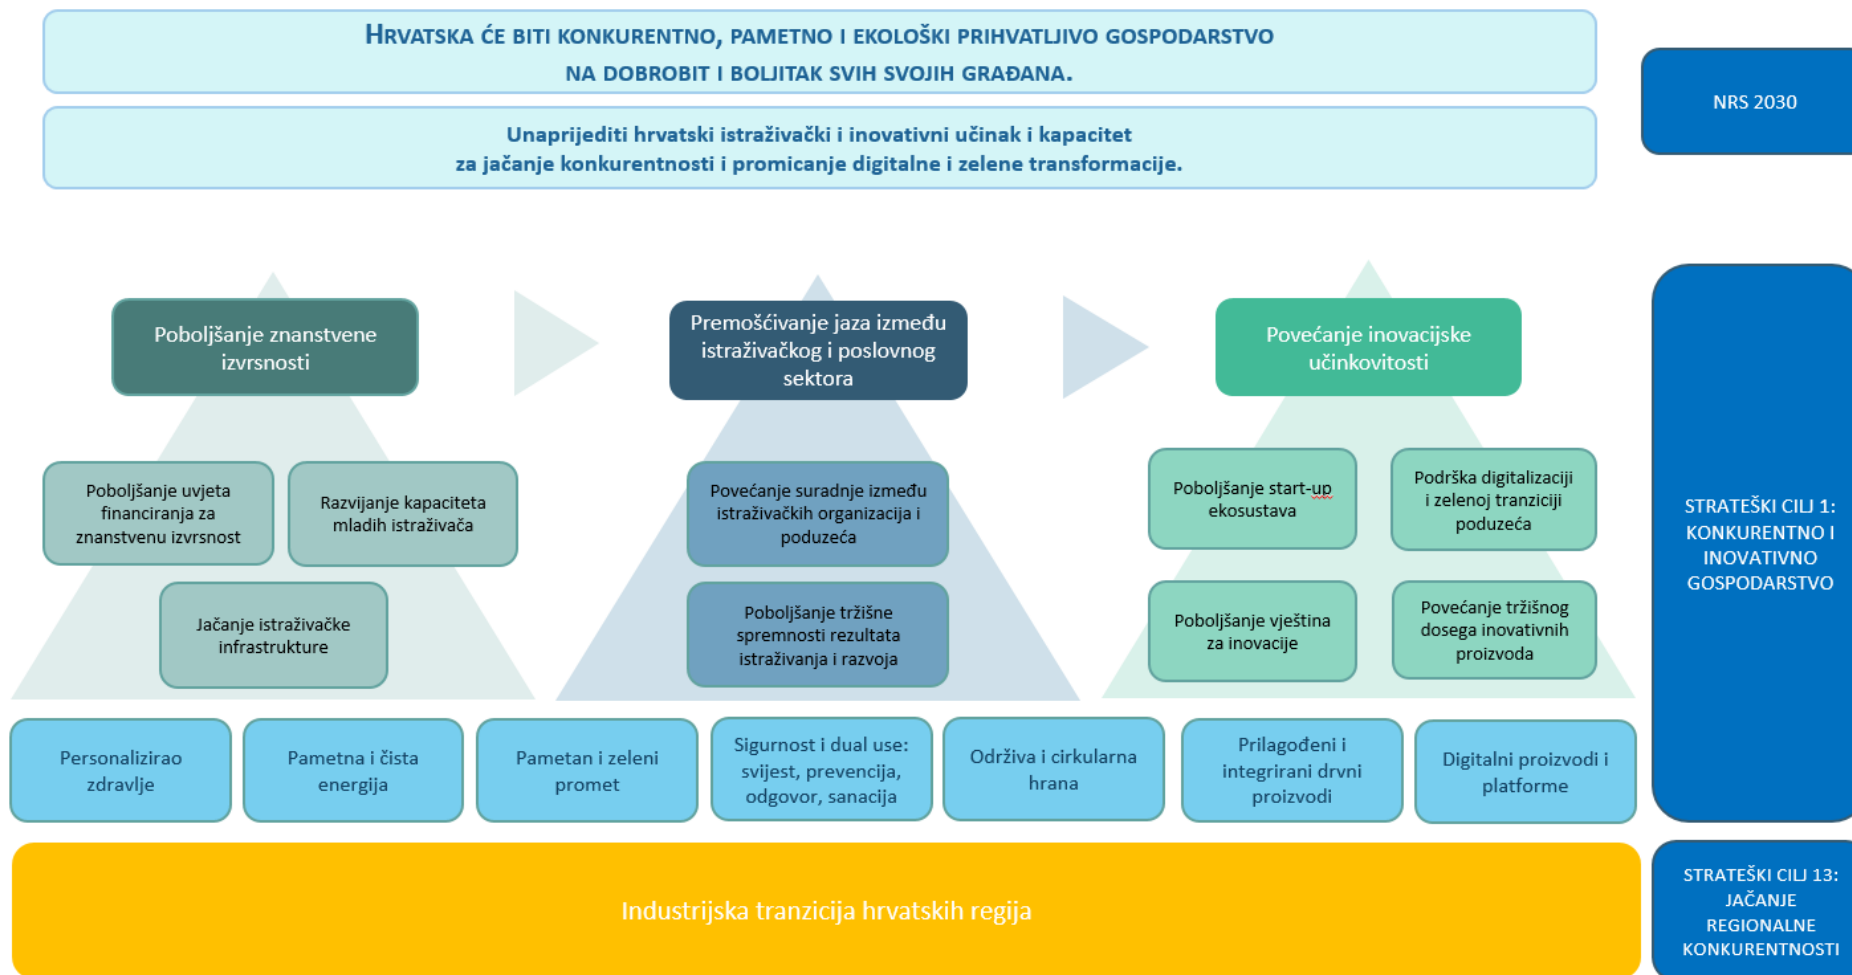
HRVATSKA ĆE BITI KONKURENTNO, PAMETNO I EKOLOŠKI PRIHVATLJIVO GOSPODARSTVO NA DOBROBIT I BOLJITAK SVIH SVOJIH GRAĐANA.

NRS 2030

Unaprijediti hrvatski istraživački i inovativni učinak i kapacitet za jačanje konkurentnosti i promicanje digitalne i zelene transformacije.

Poboljšanje znanstvene izvrsnosti

Premošćivanje jaza između istraživačkog i poslovnog sektora

Povećanje inovacijske učinkovitosti

Poboljšanje uvjeta financiranja za znanstvenu izvrsnost

Razvijanje kapaciteta mladih istraživača

Jačanje istraživačke infrastrukture

Povećanje suradnje između istraživačkih organizacija i poduzeća

Poboljšanje tržišne spremnosti rezultata istraživanja i razvoja

Poboljšanje start-up ekosustava

Podrška digitalizaciji i zelenoj tranziciji poduzeća

Poboljšanje vještina za inovacije

Povećanje tržišnog dosega inovativnih proizvoda

STRATEŠKI CILJ 1: KONKURENTNO I INOVATIVNO GOSPODARSTVO

Personalizirao zdravlje

Pametna i čista energija

Pametan i zeleni promet

Sigurnost i dual use: svijest, prevencija, odgovor, sanacija

Održiva i cirkularna hrana

Prilagođeni i integrirani drvni proizvodi

Digitalni proizvodi i platforme

Industrijska tranzicija hrvatskih regija

STRATEŠKI CILJ 13: JAČANJE REGIONALNE KONKURENTNOSTI